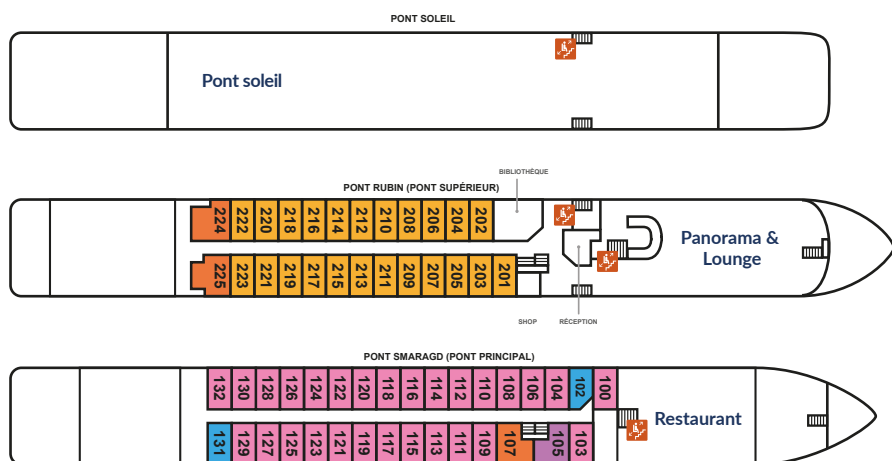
PONT SOLEIL

Pont soleil

BIBLIOTHÈQUE

PONT RUBIN (PONT SUPÉRIEUR)

224 222 220 218 216 214 212 210 208 206 204 202

225 223 221 219 217 215 213 211 209 207 205 203 201

Panorama & Lounge

SHOP

RÉCEPTION

PONT SMARAGD (PONT PRINCIPAL)

132 130 128 126 124 122 120 118 116 114 112 110 108 106 104 102 100

131 129 127 125 123 121 119 117 115 113 111 109 107 105 103

Restaurant